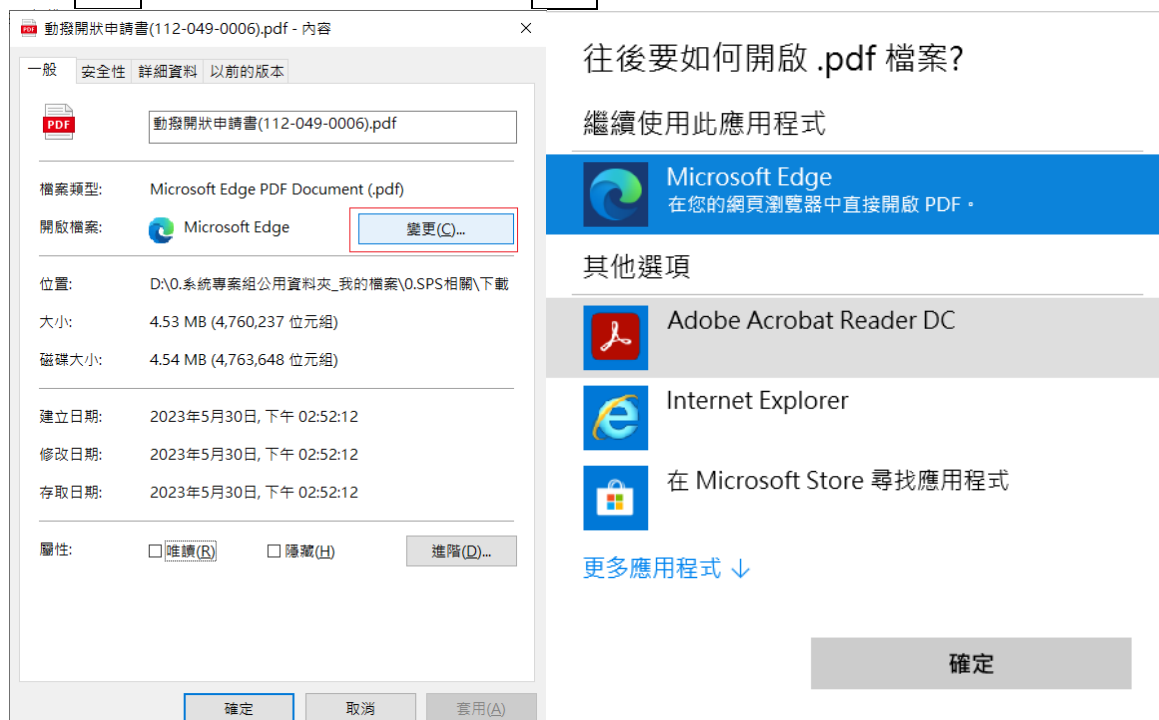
動撥開狀申請書(112-049-0006).pdf - 內容

一般 安全性 詳細資料 以前的版本

動撥開狀申請書(112-049-0006).pdf

檔案類型: Microsoft Edge PDF Document (.pdf)

開啟檔案: Microsoft Edge 變更(C)...

位置: D:\0.系統專案組公用資料夾_我的檔案\0.SPS相關\下載

大小: 4.53 MB (4,760,237 位元組)

磁碟大小: 4.54 MB (4,763,648 位元組)

建立日期: 2023年5月30日, 下午 02:52:12

修改日期: 2023年5月30日, 下午 02:52:12

存取日期: 2023年5月30日, 下午 02:52:12

屬性: 唯讀(R) 隱藏(H) 進階(D)...

確定 取消 套用(A)

往後要如何開啟 .pdf 檔案?

繼續使用此應用程式

Microsoft Edge
在您的網頁瀏覽器中直接開啟 PDF。

其他選項

Adobe Acrobat Reader DC

Internet Explorer

在 Microsoft Store 尋找應用程式

更多應用程式 ↓

確定